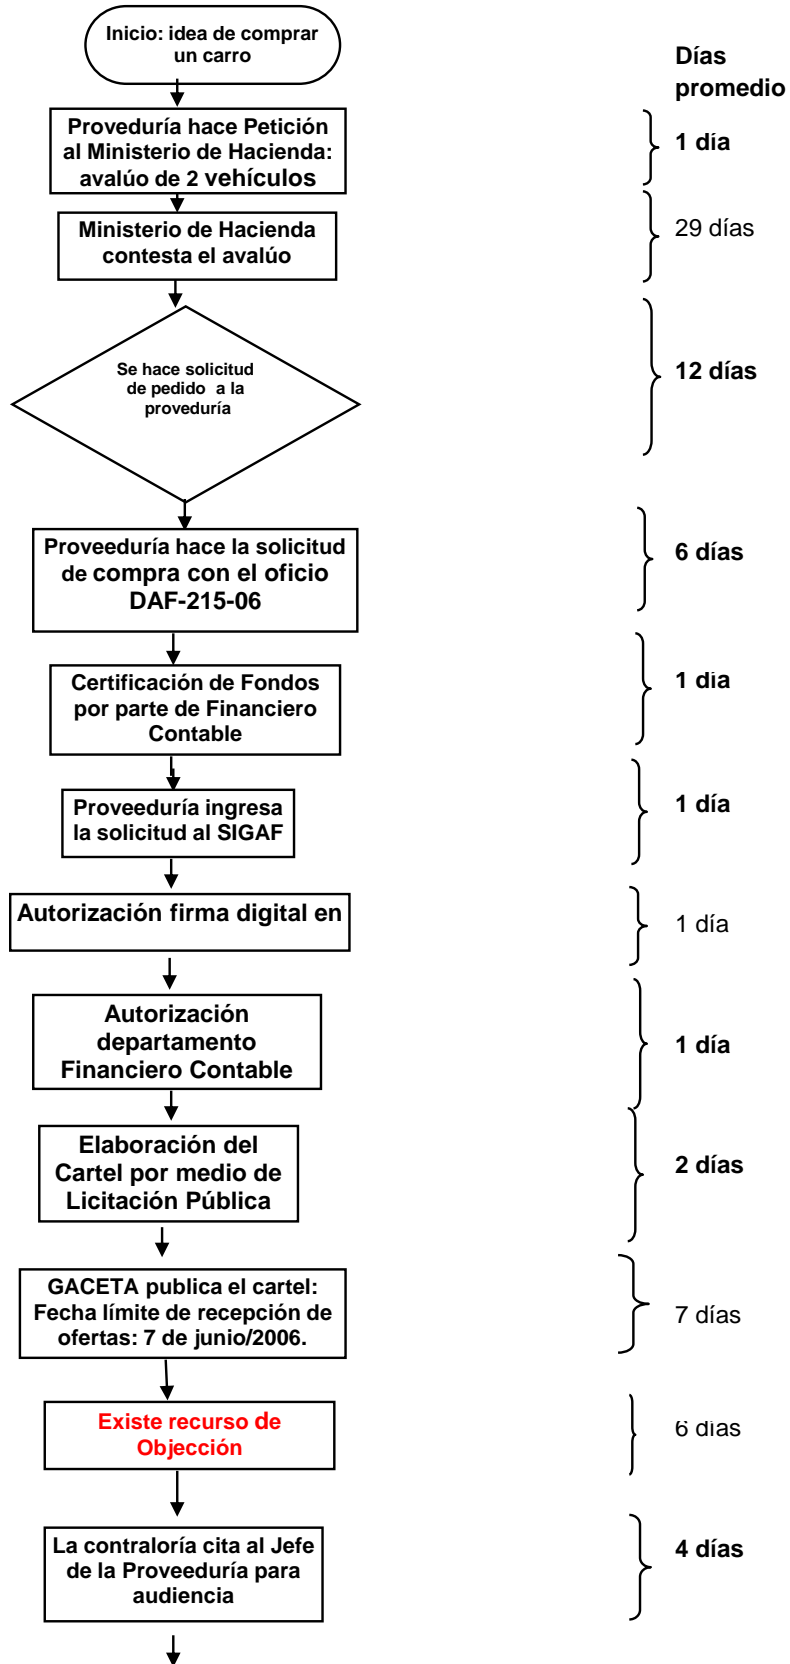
Inicio: idea de comprar un carro

Días promedio

Proveduría hace Petición al Ministerio de Hacienda: avalúo de 2 vehículos

1 día

Ministerio de Hacienda contesta el avalúo

29 días

Se hace solicitud de pedido a la proveduría

12 días

Proveeduría hace la solicitud de compra con el oficio DAF-215-06

6 días

Certificación de Fondos por parte de Financiero Contable

1 dia

Proveeduría ingresa la solicitud al SIGAF

1 día

Autorización firma digital en

1 día

Autorización departamento Financiero Contable

1 día

Elaboración del Cartel por medio de Licitación Pública

2 días

GACETA publica el cartel: Fecha límite de recepción de ofertas: 7 de junio/2006.

7 días

Existe recurso de Objección

6 días

La contraloría cita al Jefe de la Proveeduría para audiencia

4 días